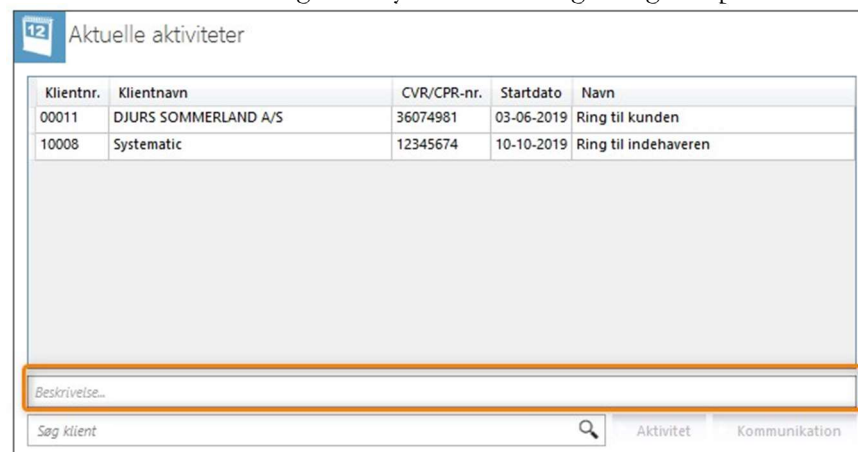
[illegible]

12 Aktuelle aktiviteter

| Klientnr. | Klientnavn | CVR/CPR-nr. | Startdato | Navn |
|---|---|---|---|---|
| 00011 | DJURS SOMMERLAND A/S | 36074981 | 03-06-2019 | Ring til kunden |
| 10008 | Systematic | 12345674 | 10-10-2019 | Ring til indehaveren |

Beskrivelse...

Søg klient

Aktivitet

Kommunikation